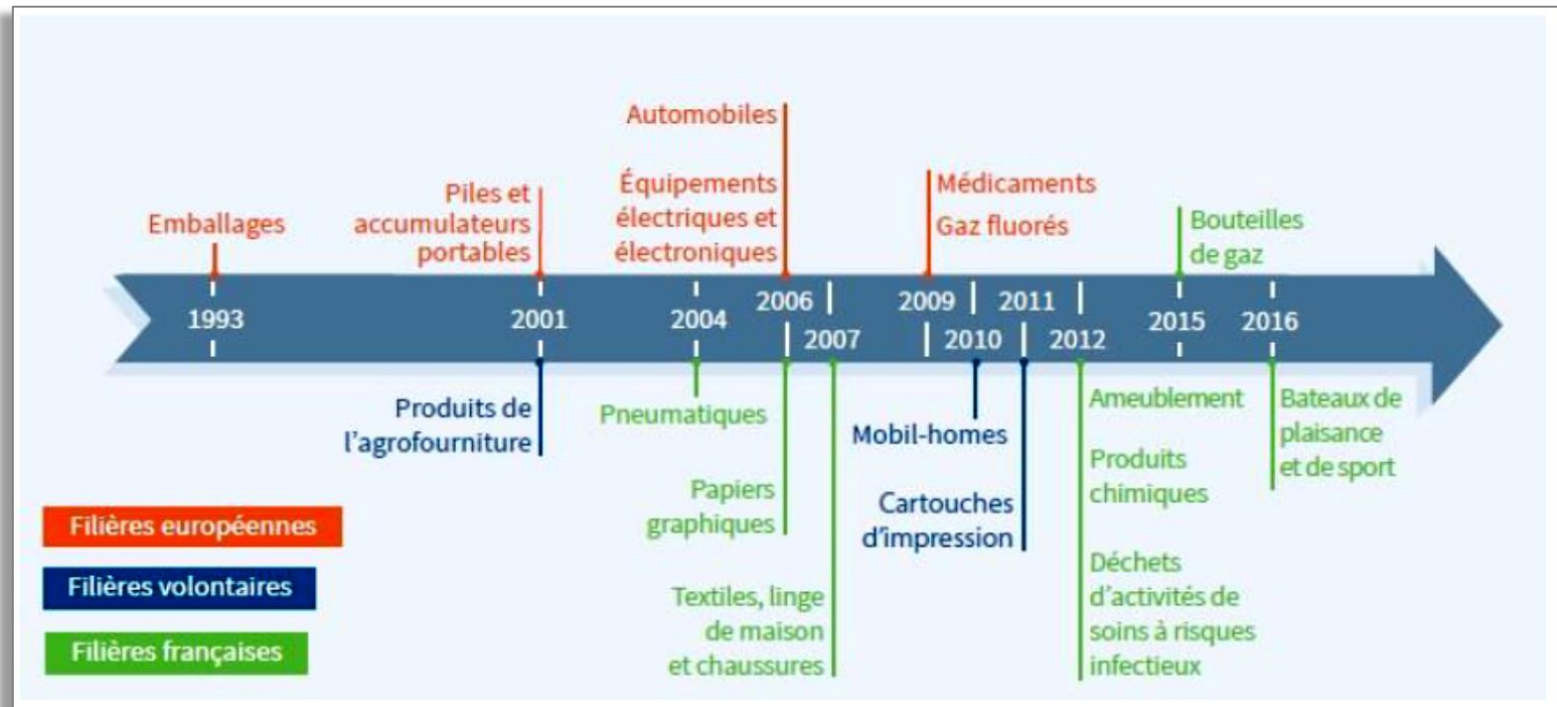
Automobiles

Emballages

Piles et accumulateurs portables

Équipements électriques et électroniques

Médicaments

Gaz fluorés

Bouteilles de gaz

1993

2001

2004

2006

2007

2009

2010

2011

2012

2015

2016

Produits de l'agrofourniture

Pneumatiques

Papiers graphiques

Textiles, linge de maison et chaussures

Mobil-homes

Cartouches d'impression

Ameublement

Produits chimiques

Déchets d'activités de soins à risques infectieux

Bateaux de plaisance et de sport

Filières européennes

Filières volontaires

Filières françaises